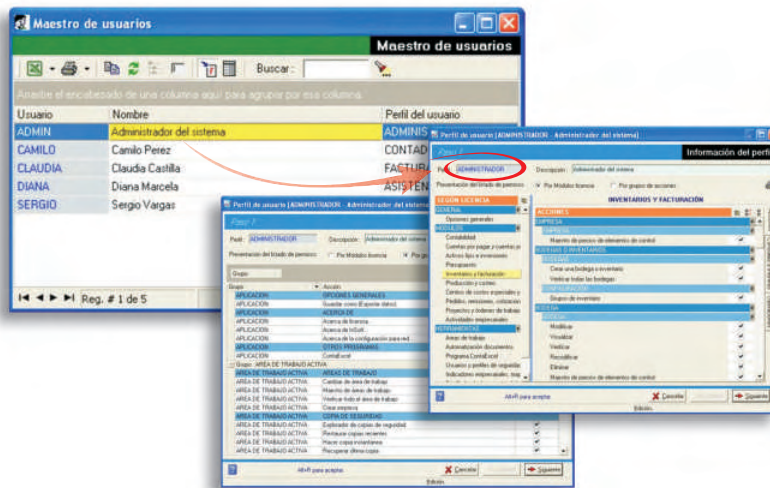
Maestro de usuarios

Maestro de usuarios

Buscar:

Arrastre el encabezado de una columna aquí para agrupar por esa columna

| Usuario | Nombre | Perfil del usuario |
|---|---|---|
| ADMIN | Administrador del sistema | ADMINIS |
| CAMILO | Camilo Perez | CONTAD |
| CLAUDIA | Claudia Castilla | FACTURA |
| DIANA | Diana Marcela | ASISTEN |
| SERGIO | Sergio Vargas | |

Reg. # 1 de 5

Perfil de usuario [ADMINISTRADOR - Administrador del sistema]

Paso 1

Perfil: ADMINISTRADOR Descripción: Administrador del sistema

Presentación del tirado de permisos: Por Módulos licencia Por grupo

Grupo

| Grupo | Acción |
|---|---|
| APLICACION | OPCIONES GENERALES |
| APLICACION | Guardar como (Exportar datos) |
| APLICACION | ACERCA DE |
| APLICACION | Acerca de licencia |
| APLICACION | Acerca de InSoft |
| APLICACION | Acerca de la configuración para red |
| APLICACION | OTROS PROGRAMAS |
| APLICACION | ContaExcel |
| Grupo: AREA DE TRABAJO ACTIVA | |
| AREA DE TRABAJO ACTIVA | AREAS DE TRABAJO |
| AREA DE TRABAJO ACTIVA | Cambiar de área de trabajo |
| AREA DE TRABAJO ACTIVA | Maestro de áreas de trabajo |
| AREA DE TRABAJO ACTIVA | Verificar todo el área de trabajo |
| AREA DE TRABAJO ACTIVA | Crear empresa |
| AREA DE TRABAJO ACTIVA | COPIAS DE SEGURIDAD |
| AREA DE TRABAJO ACTIVA | Explorador de copias de seguridad |
| AREA DE TRABAJO ACTIVA | Restaurar copias recientes |
| AREA DE TRABAJO ACTIVA | Hacer copia instantánea |
| AREA DE TRABAJO ACTIVA | Recuperar últma copia |

Alt+R para aceptar

Cancelar Siguiente

Edición

Perfil de usuario [ADMINISTRADOR - Administrador del sistema]

Información del perfil

Paso 1

Perfil: ADMINISTRADOR Descripción: Administrador del sistema

Presentación del tirado de permisos: Por Módulos licencia Por grupo de acciones

INVENTARIOS Y FACTURACIÓN

SEGÚN LICENCIA
GENERAL
Opciones generales
MODULOS
Contabilidad
Cuentas por pagar y cuentas por
Activos fijos e inversiones
Presupuesto
Inventarios y facturación
Producción y costos
Centros de costos especiales y
Pedidos, remisiones, cotización
Proyectos y órdenes de trabajo
Actividades empresariales
HERRAMIENTAS
Áreas de trabajo
Automatización documentos
Programa ContaExcel
Usuarios y perfiles de seguridad
Indicadores empresariales, trat

ACCIONES
EMPRESA
EMPRESA
Maestro de precios de elementos de control
BODEGAS E INVENTARIOS
BODEGAS
Crear una bodega o inventario
Verificar todas las bodegas
CONFIGURACIÓN
Grupos de inventarios
FACTURA
FACTURA
Modificar
Visualizar
Verificar
Recodificar
Eliminar
Maestro de precios de elementos de control

Alt+R para aceptar

Cancelar Siguiente

Edición